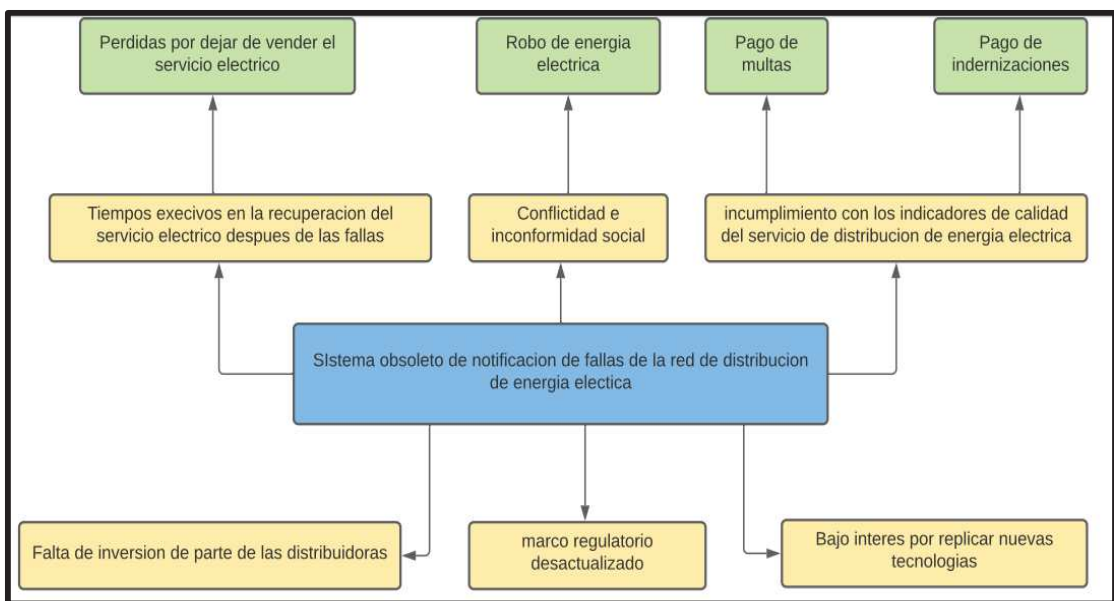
Perdidas por dejar de vender el servicio electrico

Robo de energia electrica

Pago de multas

Pago de indernizaciones

Tiempos execivos en la recuperacion del servicio electrico despues de las fallas

Conflictidad e inconformidad social

incumplimiento con los indicadores de calidad del servicio de distribucion de energia electrica

SIstema obsoleto de notificacion de fallas de la red de distribucion de energia electica

Falta de inversion de parte de las distribuidoras

marco regulatorio desactualizado

Bajo interes por replicar nuevas tecnologias